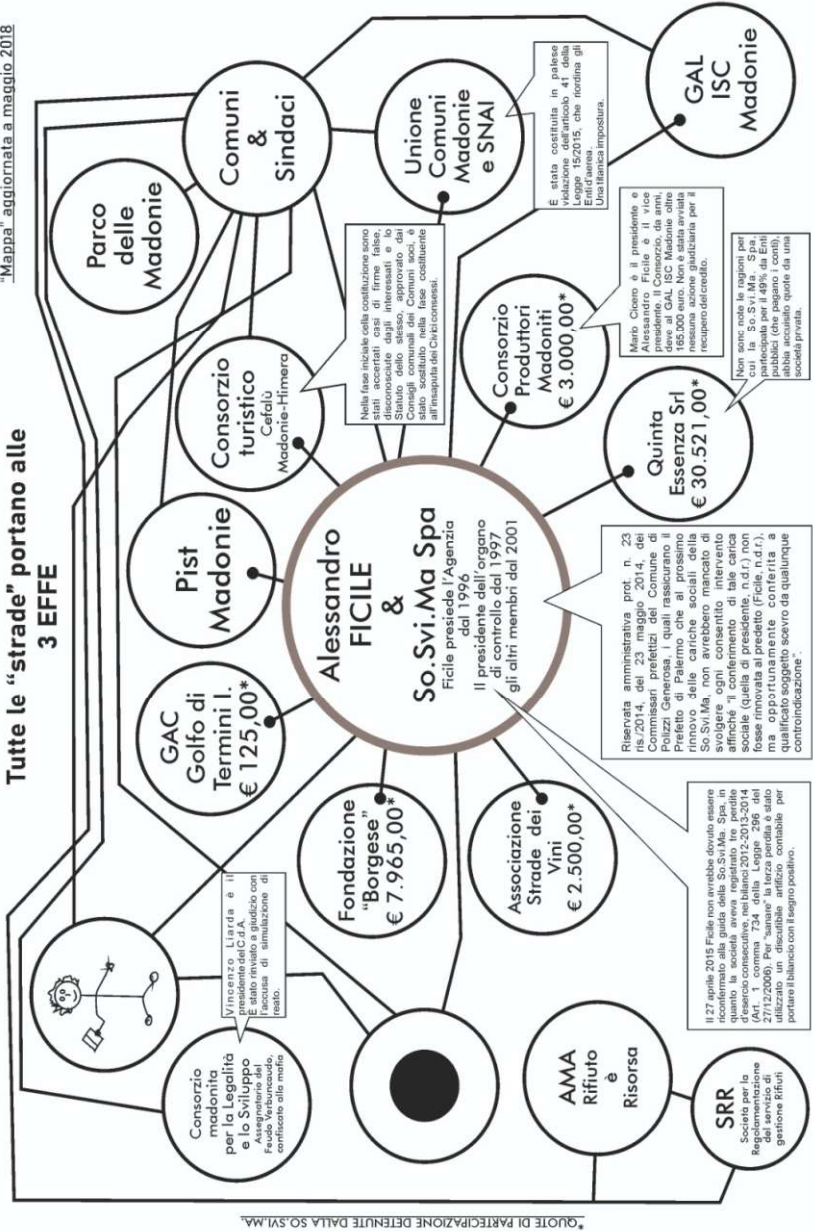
Tutte le "strade" portano alle
3 EFFE

"Mappa" aggiornata a maggio 2018

Alessandro
FICILE
&
So.Svi.Ma Spa
Ficile presiede l'Agenzia dal 1996
Il presidente dell'organo di controllo dal 1997
gli altri membri dal 2001

GAC
Golfo di
Termini I.
€ 125,00*

Pist
Madonie

Consorzio
turistico
Cefalù
Madonie-Himera

Parco
delle
Madonie

Comuni
&
Sindaci

Unione
Comuni
Madonie
e SNAI

GAL
ISC
Madonie

Consorzio
Produttori
Madoniti
€ 3.000,00*

Quinta
Essenza Srl
€ 30.521,00*

Fondazione
"Borgese"
€ 7.965,00*

Associazione
Strade dei
Vini
€ 2.500,00*

Consorzio
madonita
per la Legalità
e lo Sviluppo
Assegnatario del Feudo Verbumcaudo, confiscato alla mafia

AMA
Rifiuto
è
Risorsa

SRR
Società per la Regolamentazione del servizio di gestione Rifiuti

Vincenzo Liarda è il presidente del C.d.A.
È stato rinviato a giudizio con l'accusa di simulazione di reato.

Nella fase iniziale della costituzione sono stati accertati casi di firme false, disconosciute dagli interessati e lo Statuto dello stesso, approvato dai Consigli comunali dei Comuni soci, è stato sostituito nella fase costituente all'insaputa dei Civici consessi.

È stata costituita in palese violazione dell'articolo 41 della Legge 15/2015, che riordina gli Enti d'area.
Una litanica impostura.

Mario Cicero è il presidente e Alessandro Ficile è il vice presidente. Il Consorzio, che deve al GAL ISC Madonie oltre 165.000 euro. Non è stata avviata nessuna azione giudiziaria per il recupero del credito.

Non sono note le ragioni per cui la So.Svi.Ma. Spa, partecipata per il 49% da Enti pubblici (che pagano i conti), abbia accusato quote da una società privata.

Riservata amministrativa prot. n. 23 ris./2014, del 23 maggio 2014, dei Commissari prefettizi del Comune di Polizzi Generosa, i quali rassicurano il Prefetto di Palermo che al prossimo rinnovo delle cariche sociali della So.Svi.Ma, non avrebbero mancato di svolgere ogni consentito intervento affinché "il confermento di tale carica sociale (quella di presidente, n.d.r.) non fosse rinnovata al predetto (Ficile, n.d.r.), ma opportunamente conferita a qualificato soggetto scevro da qualunque controindicazione".

Il 27 aprile 2015 Ficile non avrebbe dovuto essere riconfermato alla guida della So.Svi.Ma. Spa, in quanto la società aveva registrato tre perdite d'esercizio consecutive, nei bilanci 2012-2013-2014 (Art. 1, comma 734 della Legge 296 del 27/12/2006). Per "sanare" la terza perdita è stato utilizzato un discutibile artificio contabile per portare il bilancio con il segno positivo.

*QUOTE DI PARTECIPAZIONE DETENUTE DALLA SO.SVI.MA.